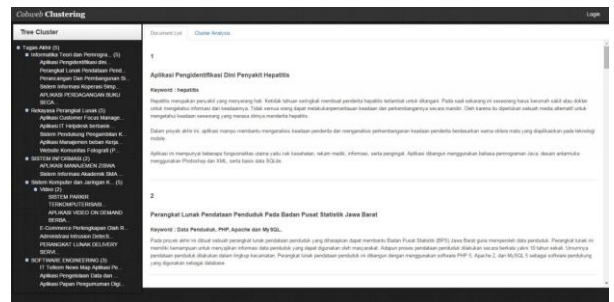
Cobweb Clustering

Login

Tree Cluster

Tugas Akhir (5)
Informatika Teori dan Pemrogra... (5)
Aplikasi Pengidentifikasi dini...
Perangkat Lunak Pendataan Pend...
Perancangan Dan Pembangunan Si...
Sistem Informasi Koperasi Simp...
APLIKASI PERDAGANGAN BUKU SECA...
Rekayasa Perangkat Lunak (5)
Aplikasi Customer Focus Manage...
APLIKASI IT Helpdesk berbasis ...
Sistem Pendukung Pengambilan K...
Aplikasi Manajemen beban Kerja...
Website Komunitas Fotografi (P...
SISTEM INFORMASI (2)
APLIKASI MANAJEMEN ZISWA
Sistem Informasi Akademik SMA ...
Sistem Komputer dan Jaringan K... (5)
Video (2)
SISTEM PARKIR TERKOMPUTERISASI...
APLIKASI VIDEO ON DEMAND BERBA...
E-Commerce Perlengkapan Olah R...
Administrasi Intranet Diklat ...
PERANGKAT LUNAK DELIVERY SERVA...
SOFTWARE ENGINEERING (3)
IT Telkom News Map Aplikasi Pe...
Aplikasi Pengolahan Data dan ...
Aplikasi Papan Pengumuman Digi...

Document List | Cluster Analysis

1

Aplikasi Pengidentifikasi Dini Penyakit Hepatitis

Keyword : hepatitis

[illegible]

2

Perangkat Lunak Pendataan Penduduk Pada Badan Pusat Statistik Jawa Barat

Keyword : Data Penduduk, PHP, Apache dan MySQL.

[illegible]